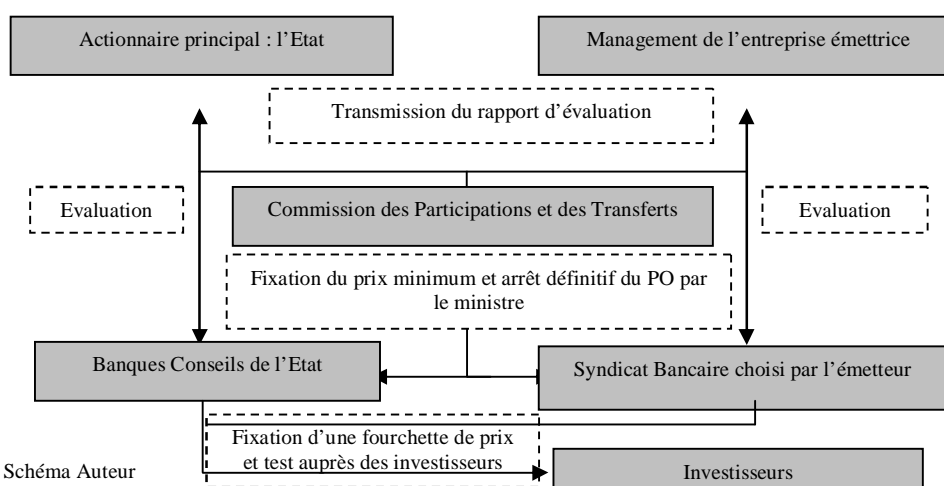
Actionnaire principal : l'Etat

Management de l'entreprise émettrice

Transmission du rapport d'évaluation

Evaluation

Commission des Participations et des Transferts

Evaluation

Fixation du prix minimum et arrêt définitif du PO par le ministre

Banques Conseils de l'Etat

Syndicat Bancaire choisi par l'émetteur

Fixation d'une fourchette de prix et test auprès des investisseurs

Schéma Auteur

Investisseurs